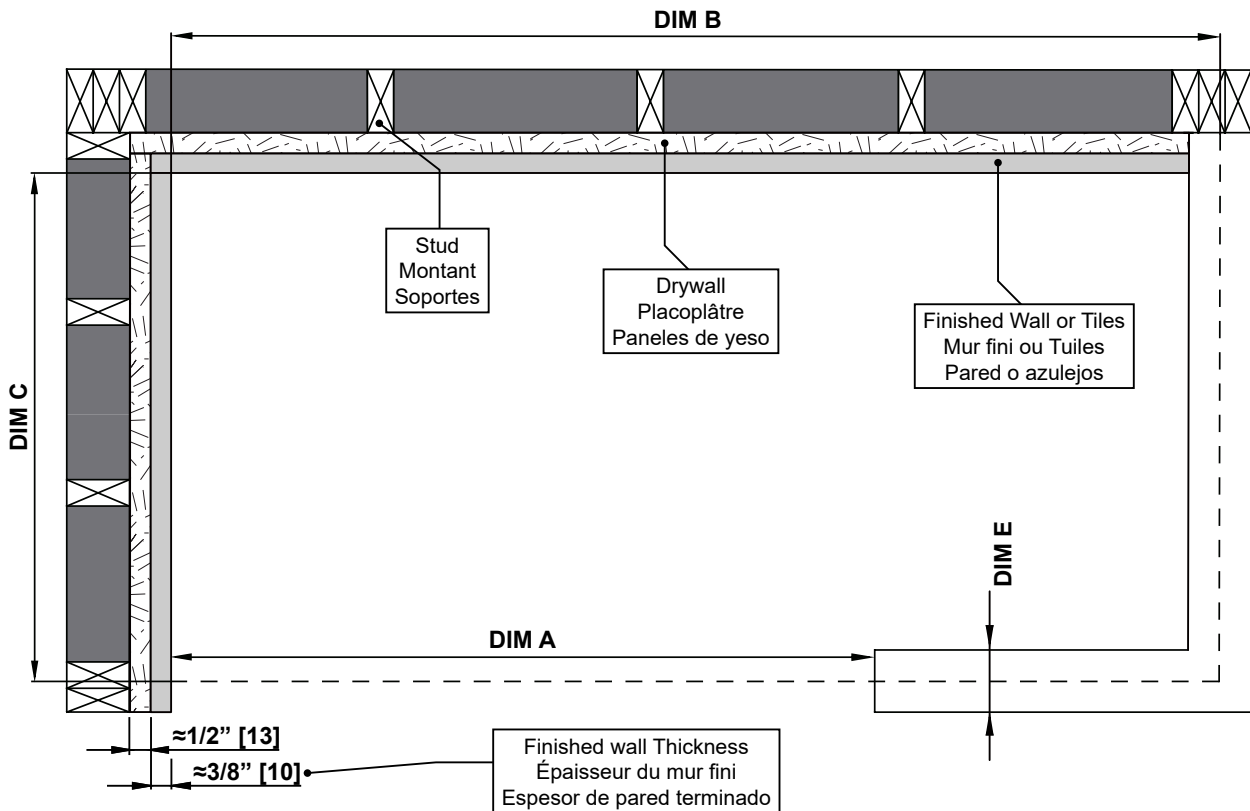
DIM B

Stud
Montant
Soportes

Drywall
Placoplâtre
Paneles de yeso

Finished Wall or Tiles
Mur fini ou Tuiles
Pared o azulejos

DIM C

DIM E

DIM A

≈1/2" [13]

≈3/8" [10]

Finished wall Thickness
Épaisseur du mur fini
Espesor de pared terminado